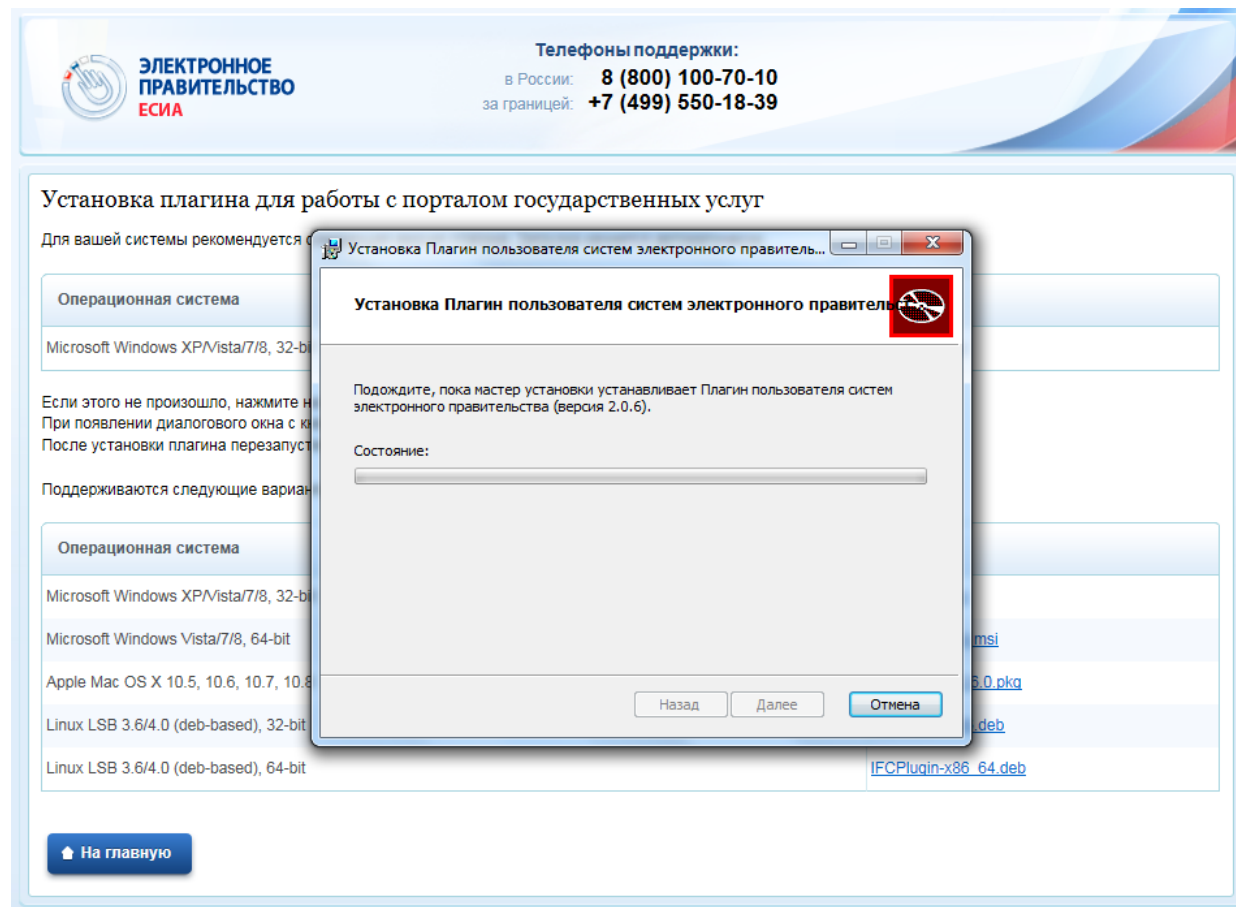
ЭЛЕКТРОННОЕ ПРАВИТЕЛЬСТВО ЕСИА

Телефоны поддержки:
в России: 8 (800) 100-70-10
за границей: +7 (499) 550-18-39

Установка плагина для работы с порталом государственных услуг

Для вашей системы рекомендуется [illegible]

| Операционная система | |
|---|---|
| Microsoft Windows XP/Vista/7/8, 32-bi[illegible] | |

Если этого не произошло, нажмите н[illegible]
При появлении диалогового окна с к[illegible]
После установки плагина перезапус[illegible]

Поддерживаются следующие вариан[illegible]

| Операционная система | |
|---|---|
| Microsoft Windows XP/Vista/7/8, 32-bi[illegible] | |
| Microsoft Windows Vista/7/8, 64-bit | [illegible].msi |
| Apple Mac OS X 10.5, 10.6, 10.7, 10.8 | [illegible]6.0.pkg |
| Linux LSB 3.6/4.0 (deb-based), 32-bit | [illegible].deb |
| Linux LSB 3.6/4.0 (deb-based), 64-bit | IFCPlugin-x86_64.deb |

На главную

Установка Плагин пользователя систем электронного правитель...

Установка Плагин пользователя систем электронного правительс

Подождите, пока мастер установки устанавливает Плагин пользователя систем электронного правительства (версия 2.0.6).

Состояние:

Назад
Далее
Отмена